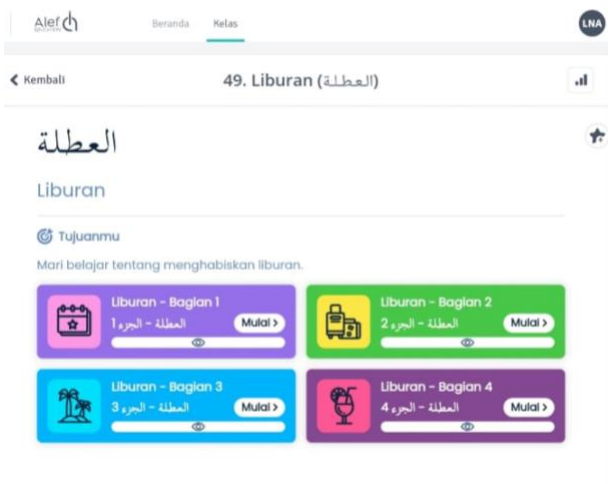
Alef

Beranda Kelas

LNA

‹ Kembali

49. Liburan (العطلة)

العطلة

Liburan

Tujuanmu

Mari belajar tentang menghabiskan liburan.

Liburan - Bagian 1
العطلة - الجزء 1
Mulai ›

Liburan - Bagian 2
العطلة - الجزء 2
Mulai ›

Liburan - Bagian 3
العطلة - الجزء 3
Mulai ›

Liburan - Bagian 4
العطلة - الجزء 4
Mulai ›